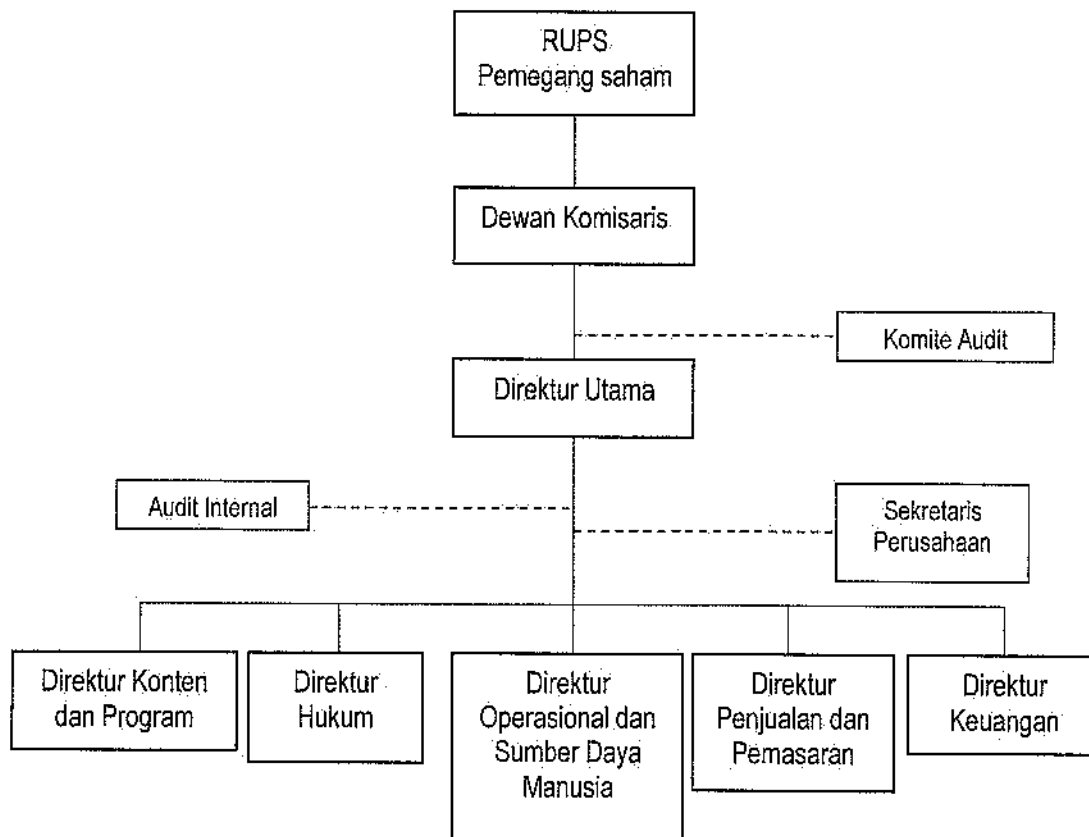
RUPS
Pemegang saham

Dewan Komisaris

Komite Audit

Direktur Utama

Audit Internal

Sekretaris
Perusahaan

Direktur Konten dan Program

Direktur Hukum

Direktur Operasional dan Sumber Daya Manusia

Direktur Penjualan dan Pemasaran

Direktur Keuangan